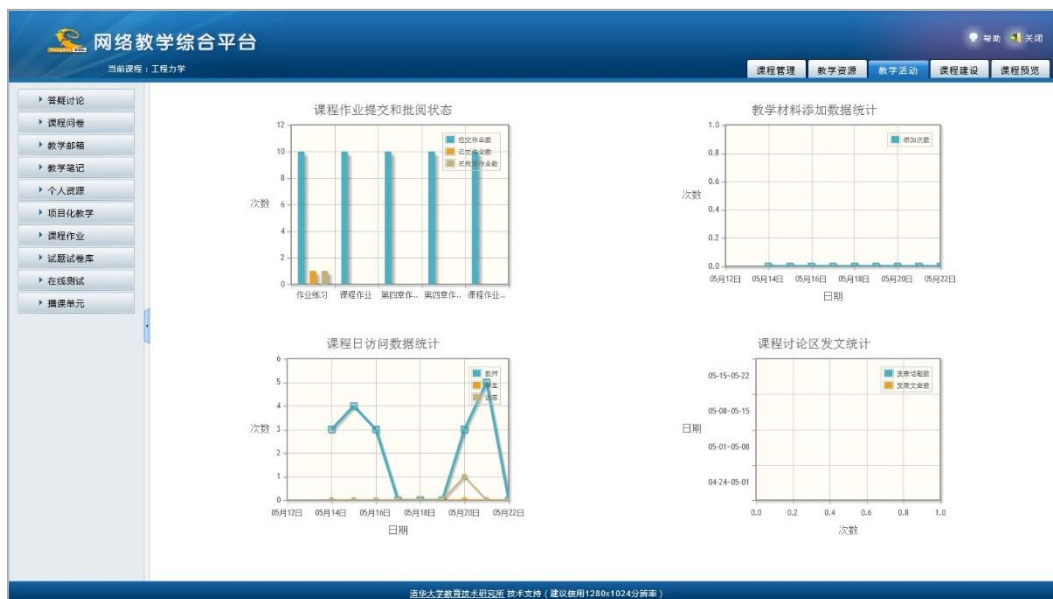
网络教学综合平台

当前课程：工程力学

帮助 关闭

课程管理 教学资源 教学活动 课程建设 课程预览

▸ 答疑讨论
▸ 课程问卷
▸ 教学邮箱
▸ 教学笔记
▸ 个人资源
▸ 项目化教学
▸ 课程作业
▸ 试题试卷库
▸ 在线测试
▸ 播课单元

课程作业提交和批阅状态

12
10
8
6
4
2
0

次数

提交作业数
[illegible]
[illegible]

作业练习 课程作业 第四章作... 第四章作... 课程作业...

教学材料添加数据统计

1.0
0.8
0.6
0.4
0.2
0.0

次数

添加次数

05月12日 05月14日 05月16日 05月18日 05月20日 05月22日

日期

课程日访问数据统计

6
5
4
3
2
1
0

次数

教师
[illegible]
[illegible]

05月12日 05月14日 05月16日 05月18日 05月20日 05月22日

日期

课程讨论区发文统计

05-15-05-22
05-08-05-15
05-01-05-08
04-24-05-01

日期

发表话题数
发表文章数

0.0 0.2 0.4 0.6 0.8 1.0

次数

清华大学教育技术研究所 技术支持（建议使用1280x1024分辨率）